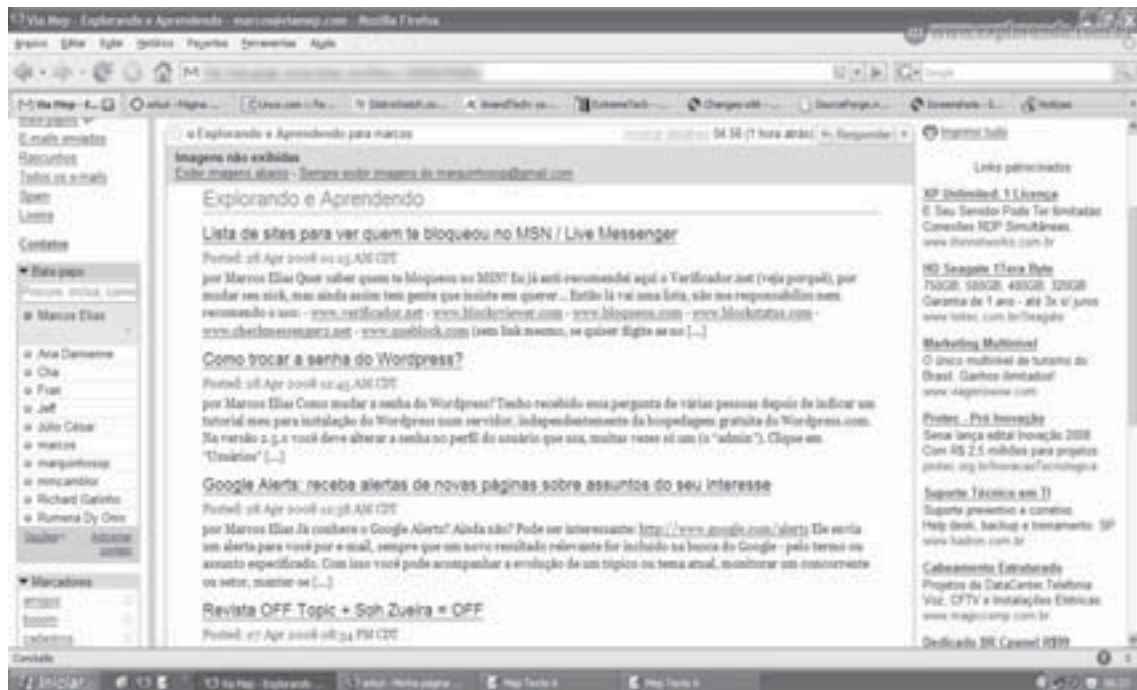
Via Hlep - Explorando e Aprendendo - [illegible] - Mozilla Firefox

Arquivo Editar Exibir Histórico Favoritos Ferramentas Ajuda

www.explorando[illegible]

E-mails enviados
Rascunhos
Todos os e-mails
Spam
Lixeira

Contatos

Bate-papo

Marcos Elias

Ana Damiane
Cia
Fran
Jeff
Júlio César
marcos
marquinhossp
mmcamblor
Richard Galinho
Rumena Dy Onn

Marcadores

Explorando e Aprendendo para marcos

04:56 (1 hora atrás) Responder

Imagens não exibidas
Exibir imagens abaixo - Sempre exibir imagens de marquinhossp@gmail.com

Explorando e Aprendendo

Lista de sites para ver quem te bloqueou no MSN / Live Messenger

Posted: 28 Apr 2008 01:25 AM CDT

por Marcos Elias Quer saber quem te bloqueou no MSN? Eu já anti-recomendei aqui o Verificador.net (veja porquê), por mudar seu nick, mas ainda assim tem gente que insiste em querer... Então lá vai uma lista, não me responsabilizo nem recomendo o uso - www.verificador.net - www.blockoviewer.com - www.bloqueou.com - www.blockstatus.com - www.checkmessenger2.net - www.queblock.com (sem link mesmo, se quiser digite se no [...]

Como trocar a senha do Wordpress?

Posted: 28 Apr 2008 12:45 AM CDT

por Marcos Elias Como mudar a senha do Wordpress? Tenho recebido essa pergunta de várias pessoas depois de indicar um tutorial meu para instalação do Wordpress num servidor, independentemente da hospedagem gratuita do Wordpress.com. Na versão 2.5.1 você deve alterar a senha no perfil do usuário que usa, muitas vezes só um (o "admin"). Clique em "Usuários" [...]

Google Alerts: receba alertas de novas páginas sobre assuntos do seu interesse

Posted: 28 Apr 2008 12:38 AM CDT

por Marcos Elias Já conhece o Google Alerts? Ainda não? Pode ser interessante: http://www.google.com/alerts Ele envia um alerta para você por e-mail, sempre que um novo resultado relevante for incluído na busca do Google - pelo termo ou assunto especificado. Com isso você pode acompanhar a evolução de um tópico ou tema atual, monitorar um concorrente ou setor, manter-se [...]

Revista OFF Topic + Soh Zueira = OFF

Posted: 27 Apr 2008 08:34 PM CDT

Imprimir tudo

Links patrocinados

XP Unlimited, 1 Licença
E Seu Servidor Pode Ter Ilimitadas Conexões RDP Simultâneas.

HD Seagate 1Tera Byte
750GB, 500GB, 400GB, 320GB
Garantia de 1 ano - até 3x s/ juros

Marketing Multinivel
O único multinível de turismo do Brasil. Ganhos ilimitados!

Protec - Pró Inovação
Senai lança edital Inovação 2008
Com R$ 2,5 milhões para projetos

Suporte Técnico em TI
Suporte preventivo e corretivo.
Help desk, backup e treinamento. SP

Cabeamento Estruturado
Projetos de DataCenter, Telefonia Voz, CFTV e Instalações Elétricas

Dedicado BR Cpanel RBM

Concluído

Iniciar